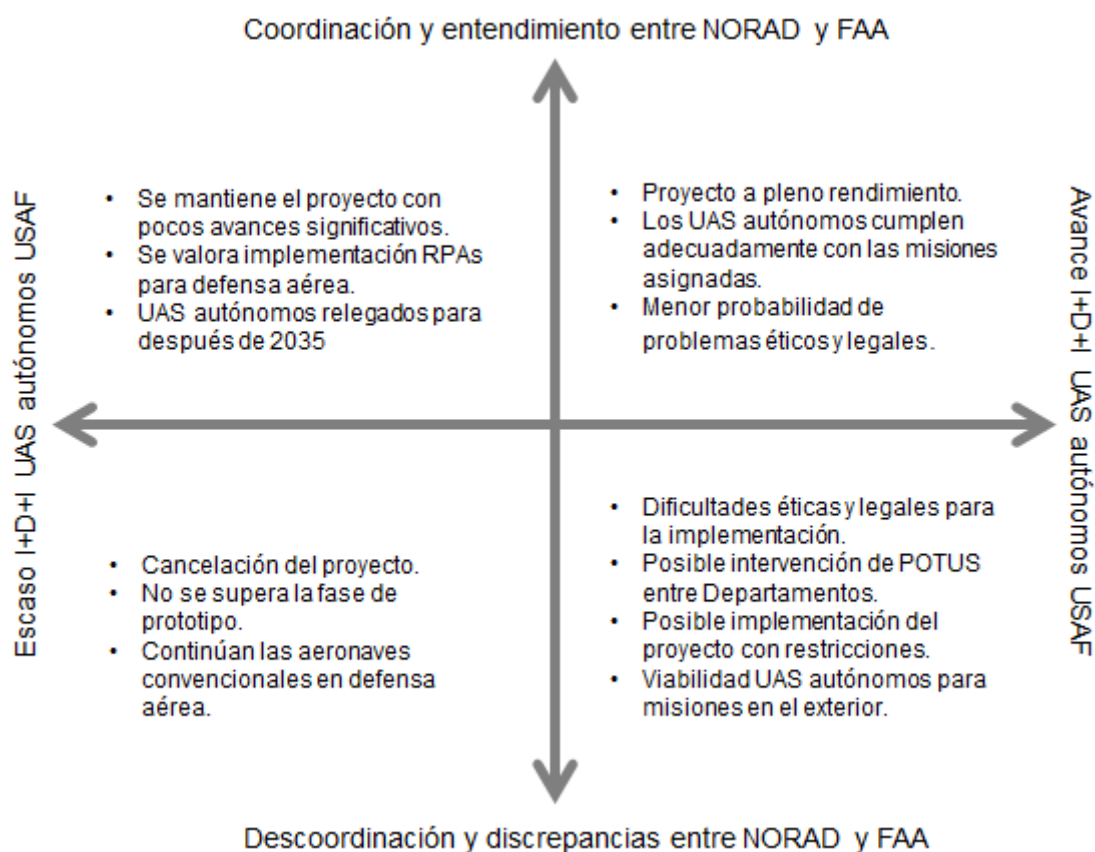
Coordinación y entendimiento entre NORAD y FAA

Escaso I+D+I UAS autónomos USAF

Avance I+D+I UAS autónomos USAF

- Se mantiene el proyecto con pocos avances significativos.
- Se valora implementación RPAs para defensa aérea.
- UAS autónomos relegados para después de 2035

- Proyecto a pleno rendimiento.
- Los UAS autónomos cumplen adecuadamente con las misiones asignadas.
- Menor probabilidad de problemas éticos y legales.

- Cancelación del proyecto.
- No se supera la fase de prototipo.
- Continúan las aeronaves convencionales en defensa aérea.

- Dificultades éticas y legales para la implementación.
- Posible intervención de POTUS entre Departamentos.
- Posible implementación del proyecto con restricciones.
- Viabilidad UAS autónomos para misiones en el exterior.

Descoordinación y discrepancias entre NORAD y FAA